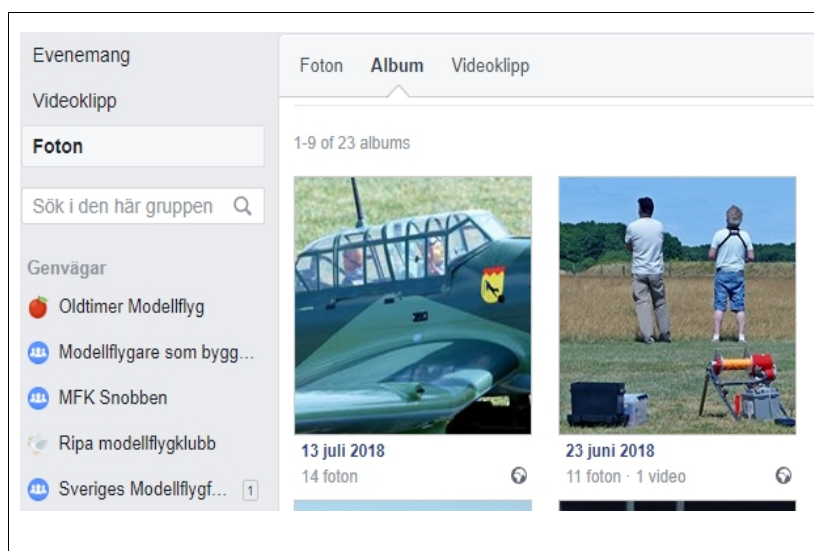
Evenemang
Videoklipp
Foton
Sök i den här gruppen
Genvägar
Oldtimer Modellflyg
Modellflygare som bygg...
MFK Snobben
Ripa modellflygklubb
Sveriges Modellflygf... 1

Foton Album Videoklipp
1-9 of 23 albums
13 juli 2018
14 foton
23 juni 2018
11 foton · 1 video